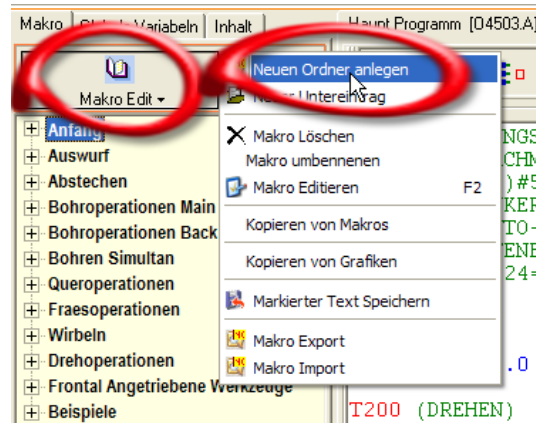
Makro | Globale Variabeln | Inhalt | Haupt Programm [O4503.A]

Makro Edit

Anfang
Auswurf
Abstechen
Bohroperationen Main
Bohroperationen Back
Bohren Simultan
Queroperationen
Fraesoperationen
Wirbeln
Drehoperationen
Frontal Angetriebene Werkzeuge
Beispiele

Neuen Ordner anlegen
Neuer Untereintrag
Makro Löschen
Makro umbennenen
Makro Editieren F2
Kopieren von Makros
Kopieren von Grafiken
Markierter Text Speichern
Makro Export
Makro Import

NGS
CHM
)#5
KER
TO-
ENE
24=

.0

T200 (DREHEN)